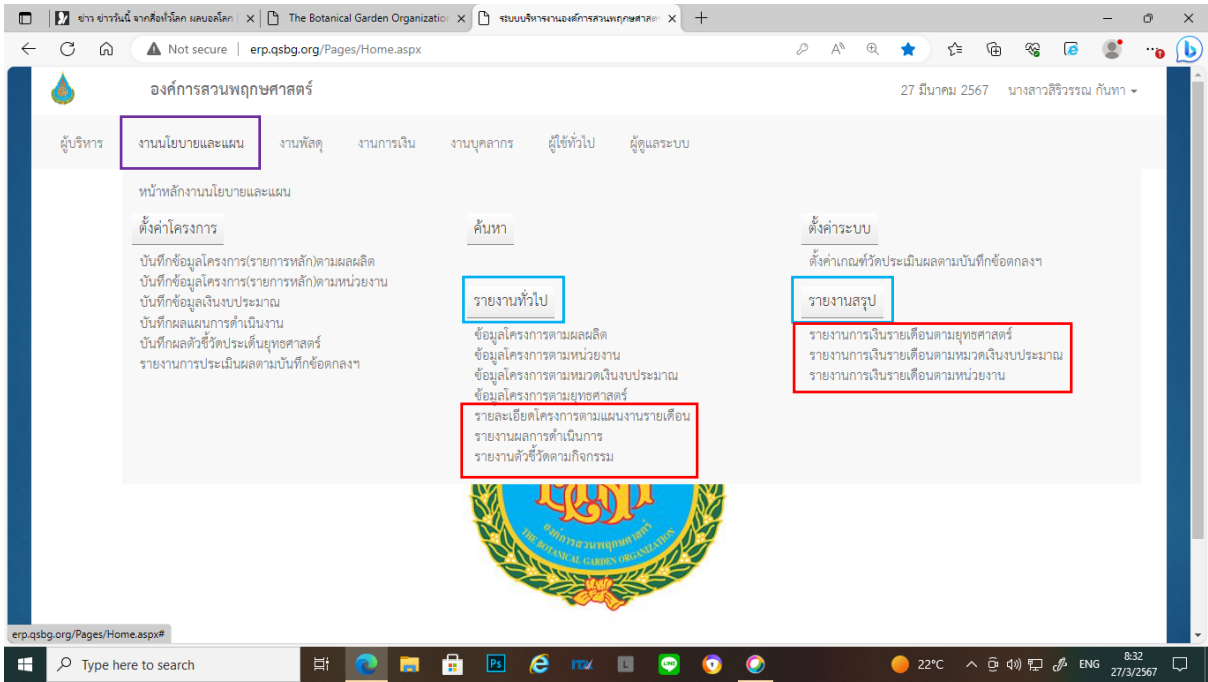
ข่าว ข่าววันนี้ จากสื่อทั่วโลก ผลบอลโลก | The Botanical Garden Organizatio | ระบบบริหารงานองค์การสวนพฤกษศาสตร์

Not secure | erp.qsbg.org/Pages/Home.aspx

องค์การสวนพฤกษศาสตร์

27 มีนาคม 2567 นางสาวสิริวรรณ กันทา

ผู้บริหาร งานนโยบายและแผน งานพัสดุ งานการเงิน งานบุคลากร ผู้ใช้ทั่วไป ผู้ดูแลระบบ

หน้าหลักงานนโยบายและแผน

ตั้งค่าโครงการ

บันทึกข้อมูลโครงการ(รายการหลัก)ตามผลผลิต
บันทึกข้อมูลโครงการ(รายการหลัก)ตามหน่วยงาน
บันทึกข้อมูลเงินงบประมาณ
บันทึกผลแผนการดำเนินงาน
บันทึกผลตัวชี้วัดประเด็นยุทธศาสตร์
รายงานการประเมินผลตามบันทึกข้อตกลงฯ

ค้นหา

รายงานทั่วไป

ข้อมูลโครงการตามผลผลิต
ข้อมูลโครงการตามหน่วยงาน
ข้อมูลโครงการตามหมวดเงินงบประมาณ
ข้อมูลโครงการตามยุทธศาสตร์
รายละเอียดโครงการตามแผนงานรายเดือน
รายงานผลการดำเนินการ
รายงานตัวชี้วัดตามกิจกรรม

ตั้งค่าระบบ

ตั้งค่าเกณฑ์วัดประเมินผลตามบันทึกข้อตกลงฯ

รายงานสรุป

รายงานการเงินรายเดือนตามยุทธศาสตร์
รายงานการเงินรายเดือนตามหมวดเงินงบประมาณ
รายงานการเงินรายเดือนตามหน่วยงาน

องค์การสวนพฤกษศาสตร์
THE BOTANICAL GARDEN ORGANIZATION

erp.qsbg.org/Pages/Home.aspx#

Type here to search

22°C ENG 8:32 27/3/2567